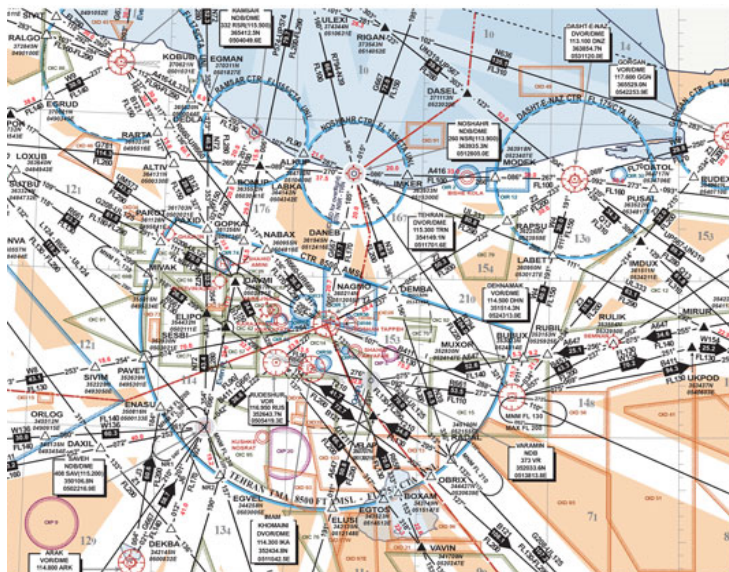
RALGO
KOBUS
EGMAN
RAMSAR NDB/DME 332 RSR(115.900) 365412.3N 0504049.6E
ULEXI
RIGAN
DASHT-E-NAZ DVOR/DME 113.100 DNZ 363834.7N 0531120.0E
GORGAN VDR/DME 117.600 GGN 365529.0N 0542253.9E
EGRUD
RARTA
ALTIV
LOXUB
SITBU
BONUP
LABKA
ALKUS
DASEL
NOSHAHR NDB/DME 365 NSR(113.900) 363935.3N 0512805.0E
IMKER
TEHRAN DVOR/DME 115.300 TRN 354141.0N 0511701.6E
KATAP
PUSAL
BUDEX
RAPSU
LABET
IMDUX
DEHNAMAK DVOR/DME 114.500 DHN 351514.3N 0524313.6E
RULIK
MIRUR
UKPOD
NABAX
DANEB
PAROT
GOPKA
MIVAK
NAGMO
DEMBA
ELIPO
MUXOR
BUBUX
RUSIL
PAVET
SIVIM
ENASU
ORLOG
DAXIL
RUDESHUR VOR 116.950 RUS 352843.7N 0505419.5E
VARAMIN NDB 372 VR 352033.6N 0513813.8E
OBRIX
BOXAM
EGTOS
ELUSI
EGVEL
IMAM KHOMAINI DVOR/DME 114.300 IKA 352434.9N 0510542.5E
DEKBA
ARAK VOR/DME 114.800 ARK
VAVIN
TEHRAN TMA 8500 FT MSL
RAMSAR CTR FL 175 CTA UNL
NOSHAHR CTR FL 155 CTA UNL
DASHT-E-NAZ CTR FL 175 CTA UNL
MNM FL 130
MAX FL 200
FL280
FL160
FL170
FL180
FL150
FL140
FL130
FL120
FL110
FL100
A416
A647
W154
W6
W136
G208
G781
B121
B130